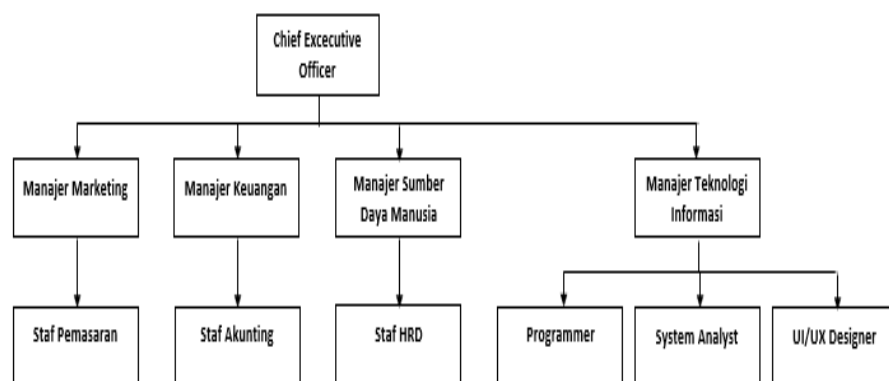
Chief Excecutive Officer

Manajer Marketing

Manajer Keuangan

Manajer Sumber Daya Manusia

Manajer Teknologi Informasi

Staf Pemasaran

Staf Akunting

Staf HRD

Programmer

System Analyst

UI/UX Designer